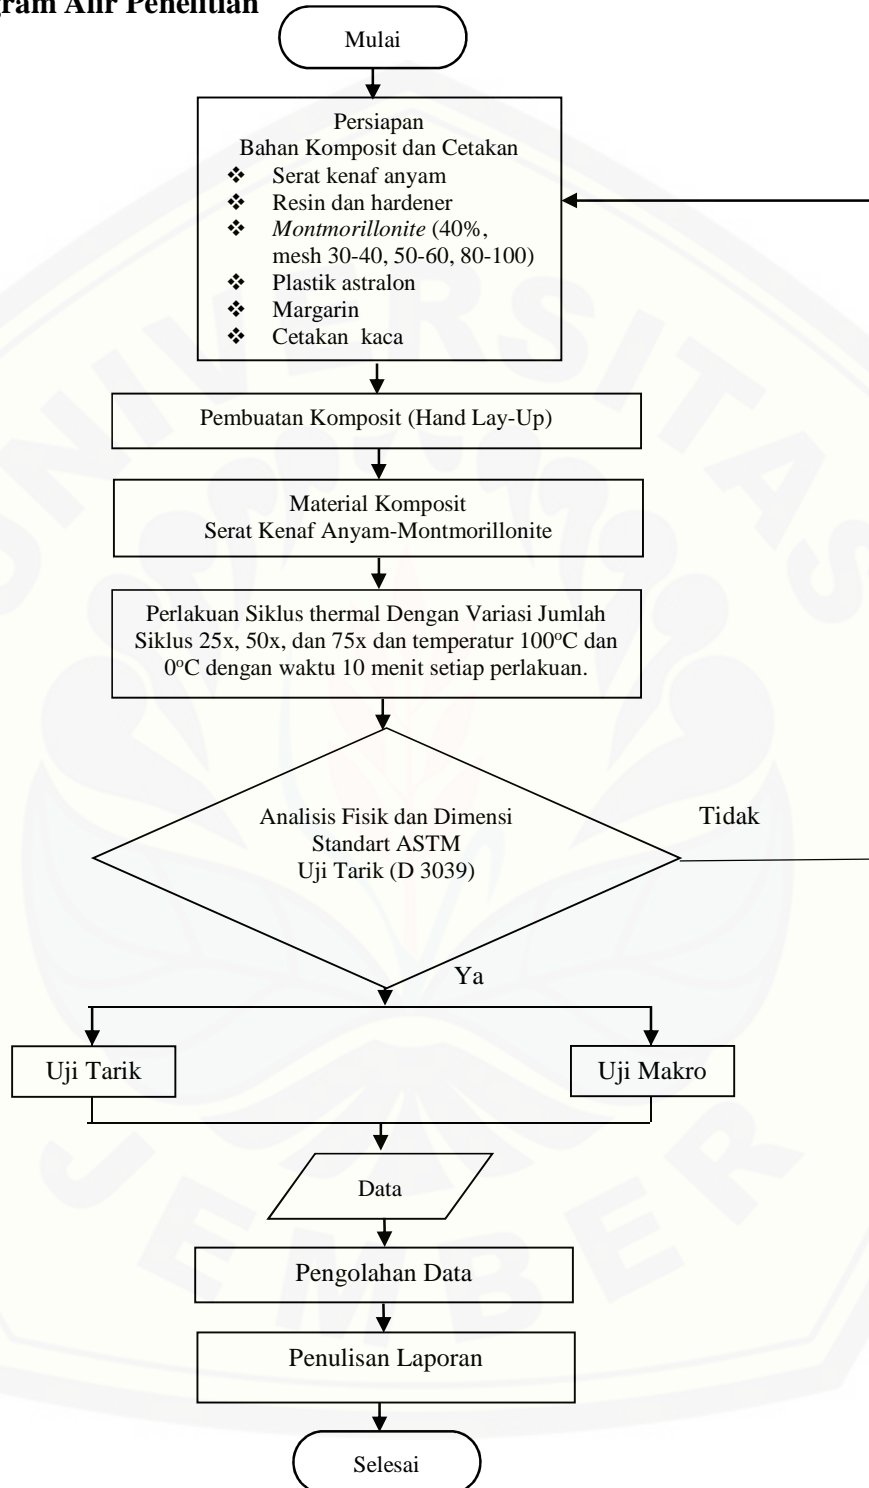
gram Alir Penelitian

Mulai

Persiapan
Bahan Komposit dan Cetakan
❖ Serat kenaf anyam
❖ Resin dan hardener
❖ *Montmorillonite* (40%, mesh 30-40, 50-60, 80-100)
❖ Plastik astralon
❖ Margarin
❖ Cetakan kaca

Pembuatan Komposit (Hand Lay-Up)

Material Komposit
Serat Kenaf Anyam-Montmorillonite

Perlakuan Siklus thermal Dengan Variasi Jumlah Siklus 25x, 50x, dan 75x dan temperatur 100$^o$C dan 0$^o$C dengan waktu 10 menit setiap perlakuan.

Analisis Fisik dan Dimensi
Standart ASTM
Uji Tarik (D 3039)

Tidak

Ya

Uji Tarik

Uji Makro

Data

Pengolahan Data

Penulisan Laporan

Selesai